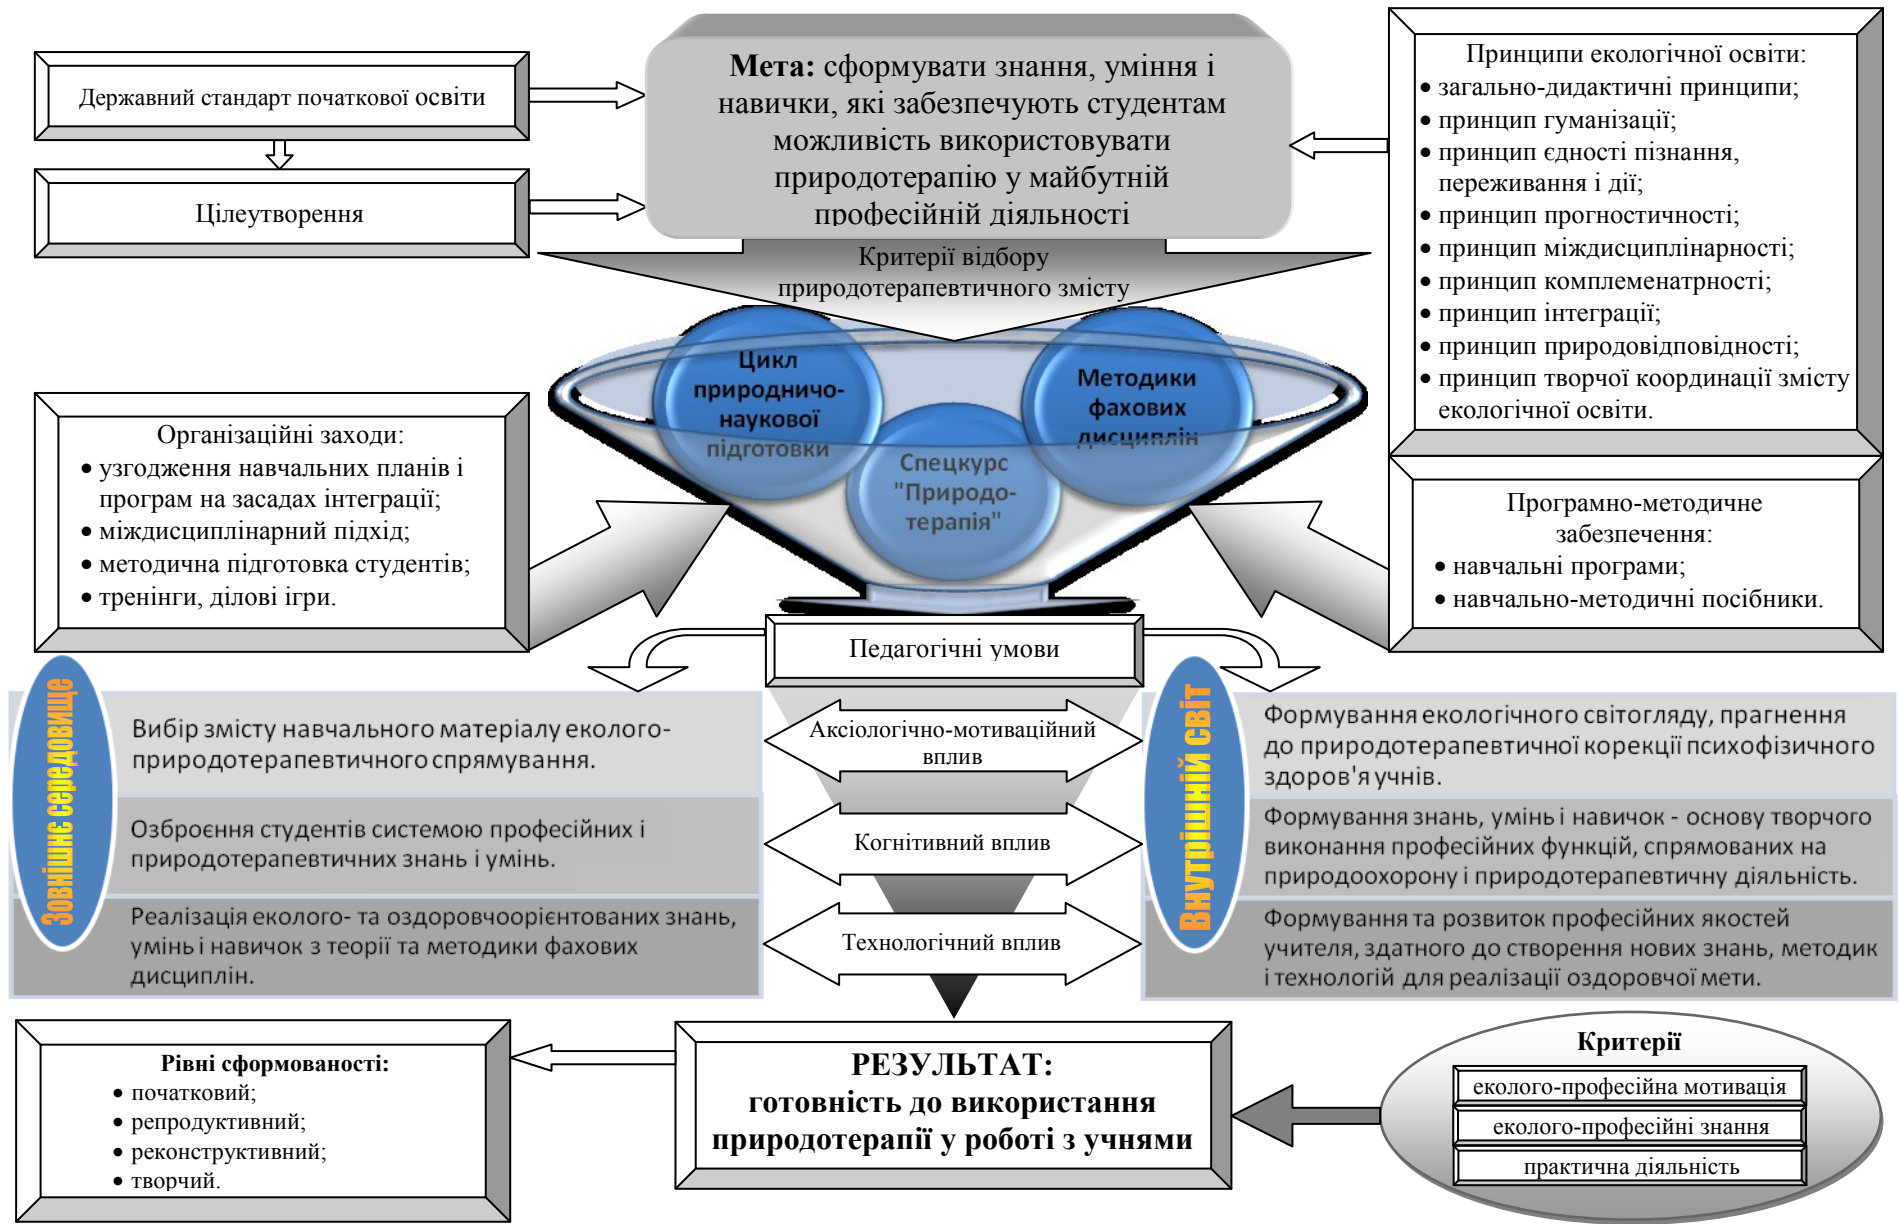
Державний стандарт початкової освіти

Цілеутворення

**Мета:** сформувати знання, уміння і навички, які забезпечують студентам можливість використовувати природотерапію у майбутній професійній діяльності

Принципи екологічної освіти:
• загально-дидактичні принципи;
• принцип гуманізації;
• принцип єдності пізнання, переживання і дії;
• принцип прогностичності;
• принцип міждисциплінарності;
• принцип комплеменатрності;
• принцип інтеграції;
• принцип природовідповідності;
• принцип творчої координації змісту екологічної освіти.

Критерії відбору природотерапевтичного змісту

Цикл природничо-наукової підготовки

Методики фахових дисциплін

Спецкурс "Природо-терапія"

Організаційні заходи:
• узгодження навчальних планів і програм на засадах інтеграції;
• міждисциплінарний підхід;
• методична підготовка студентів;
• тренінги, ділові ігри.

Програмно-методичне забезпечення:
• навчальні програми;
• навчально-методичні посібники.

Педагогічні умови

Зовнішнє середовище

Вибір змісту навчального матеріалу еколого-природотерапевтичного спрямування.

Озброєння студентів системою професійних і природотерапевтичних знань і умінь.

Реалізація еколого- та оздоровчоорієнтованих знань, умінь і навичок з теорії та методики фахових дисциплін.

Аксіологічно-мотиваційний вплив

Когнітивний вплив

Технологічний вплив

Внутрішній світ

Формування екологічного світогляду, прагнення до природотерапевтичної корекції психофізичного здоров'я учнів.

Формування знань, умінь і навичок - основу творчого виконання професійних функцій, спрямованих на природоохорону і природотерапевтичну діяльність.

Формування та розвиток професійних якостей учителя, здатного до створення нових знань, методик і технологій для реалізації оздоровчої мети.

Рівні сформованості:
• початковий;
• репродуктивний;
• реконструктивний;
• творчий.

РЕЗУЛЬТАТ:
готовність до використання природотерапії у роботі з учнями

Критерії
еколого-професійна мотивація
еколого-професійні знання
практична діяльність